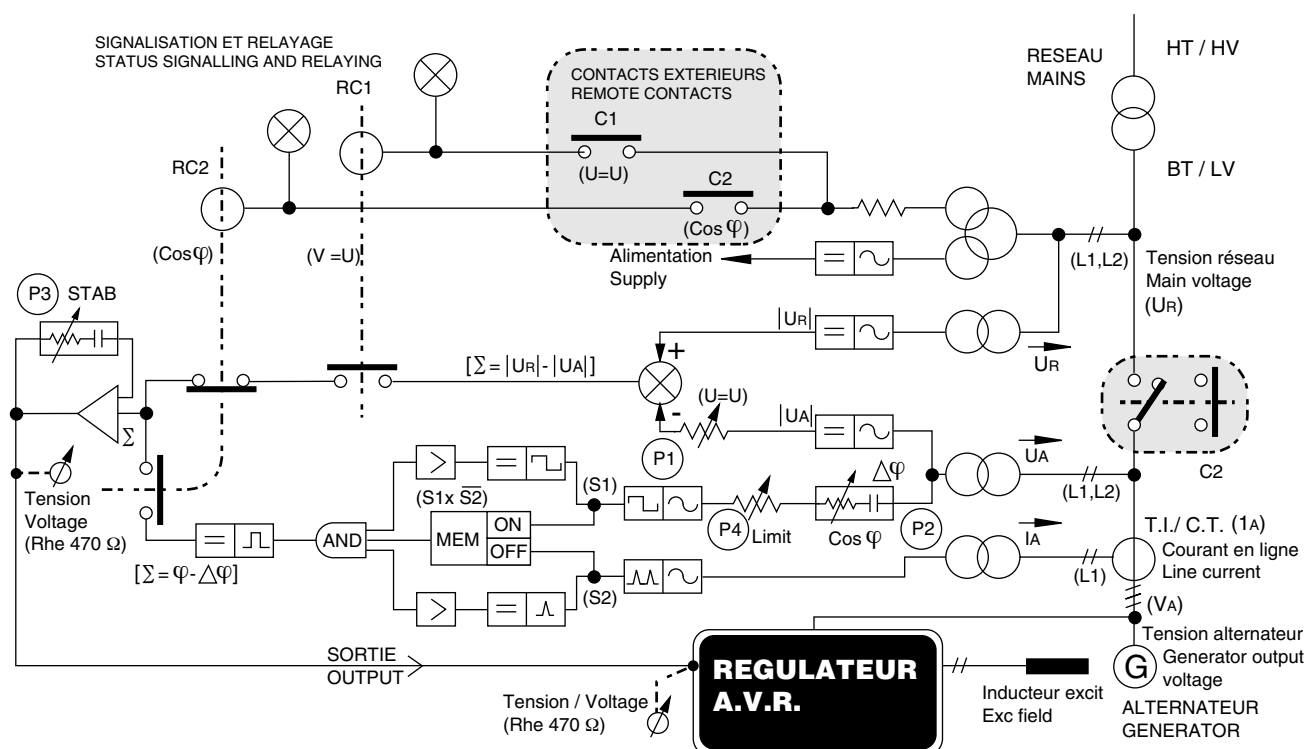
SIGNALISATION ET RELAYAGE
STATUS SIGNALLING AND RELAYING

RC1

CONTACTS EXTERIEURS
REMOTE CONTACTS

C1
(U=U)

C2
(Cos φ)

RESEAU
MAINS

HT / HV

BT / LV

RC2

(Cosφ)

(V =U)

Alimentation
Supply

(L1,L2)

Tension réseau
Main voltage
(UR)

P3 STAB

|UR|

$[\Sigma = |U_R| - |U_A|]$

+

UR

-

(U=U)

|UA|

Σ

P1

Δφ

UA

(L1,L2)

C2

Tension
Voltage
(Rhe 470 Ω)

(S1x $\overline{S2}$)

(S1)

MEM

ON

OFF

AND

P4 Limit

Cos φ

P2

T.I./ C.T. (1A)

IA

Courant en ligne
Line current

(L1)

$[\Sigma = \varphi - \triangle\varphi]$

(S2)

(VA)

Tension alternateur
Generator output
voltage

SORTIE
OUTPUT

REGULATEUR
A.V.R.

Tension / Voltage
(Rhe 470 Ω)

Inducteur excit
Exc field

G

ALTERNATEUR
GENERATOR